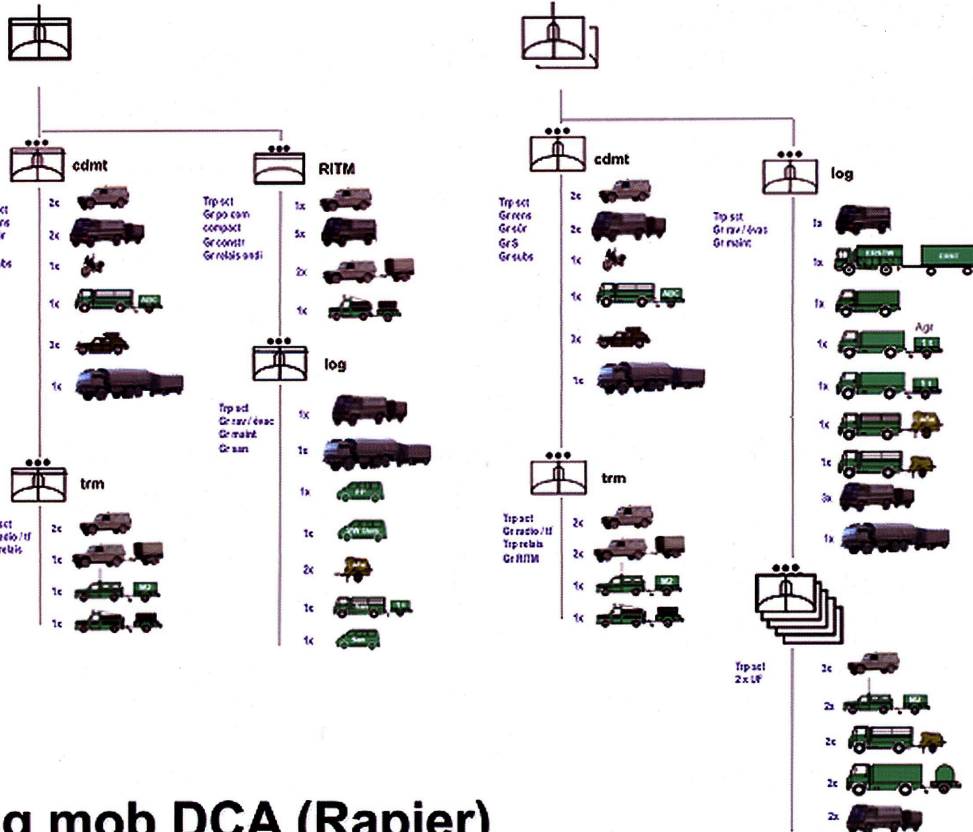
cdmt

ct
ns
r
bs

2x
2x
1x
1x
3x
1x

RITM

Trp sct
Gr po com compact
Gr constr
Gr relais ondi

1x
5x
2x
1x

log

Trp sct
Gr rav / évac
Gr maint
Gr san

1x
1x
1x
1x
2x
1x
1x

trm

ct
radio / tf
relais

2x
1x
1x
1x

cdmt

Trp sct
Gr rens
Gr sûr
Gr S
Gr subs

2x
2x
1x
1x
3x
1x

log

Trp sct
Gr rav / évac
Gr maint

1x
1x
1x
1x
1x
1x
1x
3x
1x

Agr

trm

Trp sct
Gr radio / tf
Trp relais
Gr RITM

2x
2x
1x
1x

Trp sct
2 x UF

3x
2x
2x
2x
2x

g mob DCA (Rapier)